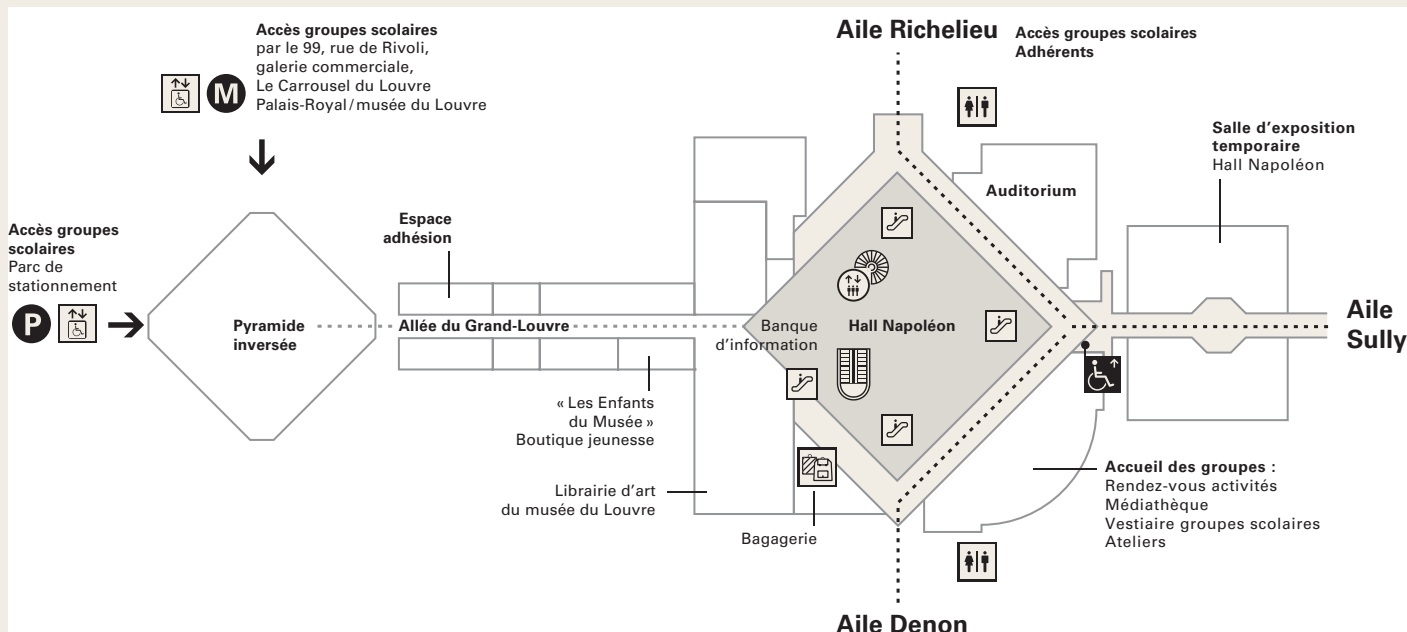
Accès groupes scolaires
par le 99, rue de Rivoli,
galerie commerciale,
Le Carrousel du Louvre
Palais-Royal / musée du Louvre

M

Aile Richelieu

Accès groupes scolaires
Adhérents

Salle d'exposition temporaire
Hall Napoléon

Auditorium

Accès groupes scolaires
Parc de stationnement

P

Espace adhésion

Pyramide inversée

Allée du Grand-Louvre

Banque d'information

Hall Napoléon

Aile Sully

« Les Enfants du Musée »
Boutique jeunesse

Librairie d'art
du musée du Louvre

Bagagerie

Accueil des groupes :
Rendez-vous activités
Médiathèque
Vestiaire groupes scolaires
Ateliers

Aile Denon